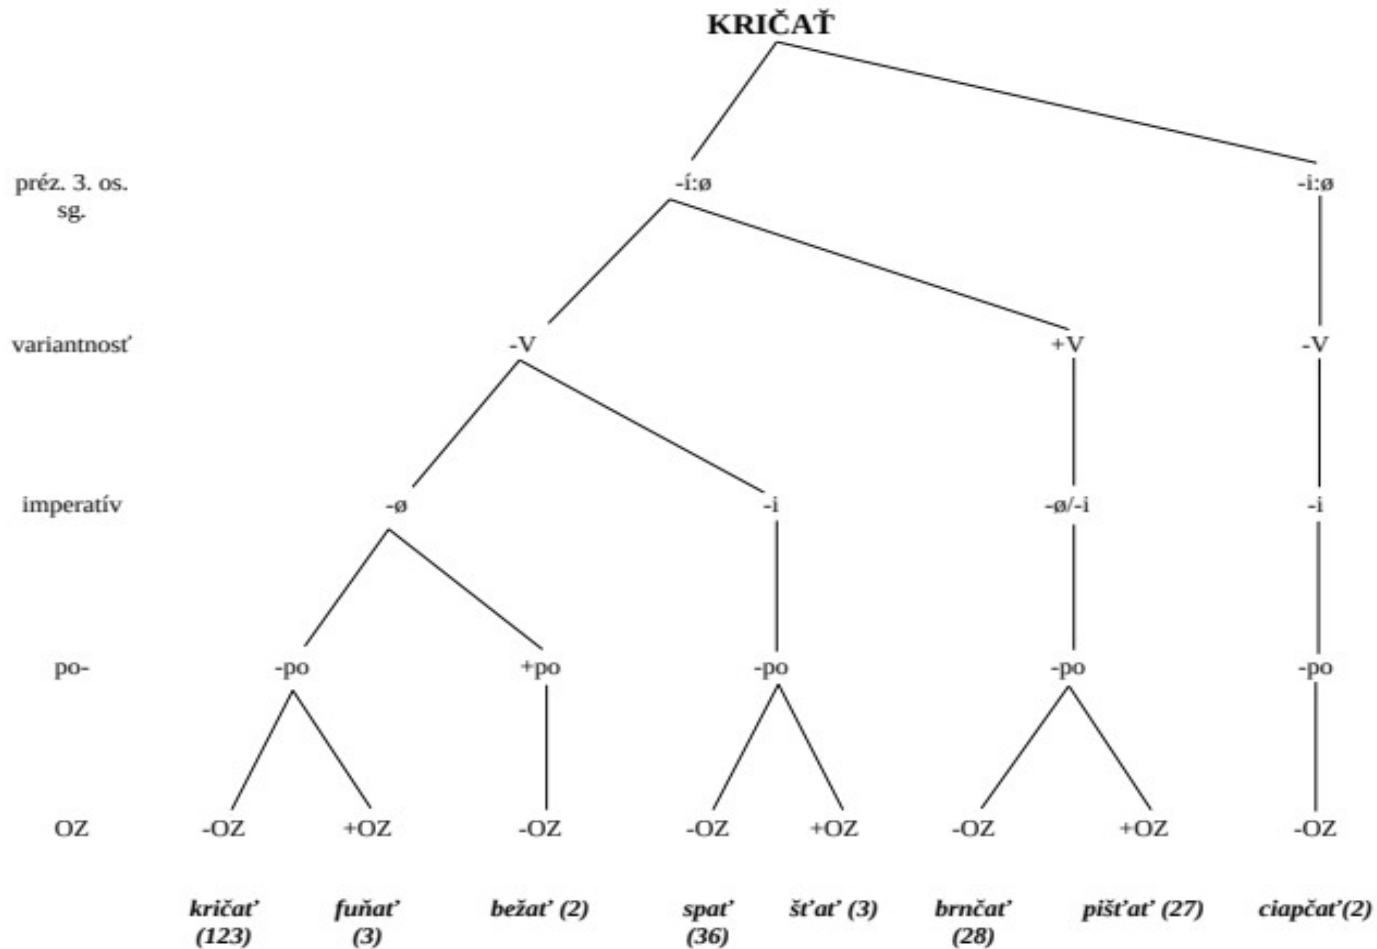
KRIČAŤ

préz. 3. os. sg.

-í:ø

-i:ø

variantnosť

-V

+V

-V

imperatív

-ø

-i

-ø/-i

-i

po-

-po

+po

-po

-po

-po

OZ

-OZ

+OZ

-OZ

-OZ

+OZ

-OZ

+OZ

-OZ

kričať (123)

fuňať (3)

bežať (2)

spať (36)

šťať (3)

brnčať (28)

pišťať (27)

ciapčať(2)